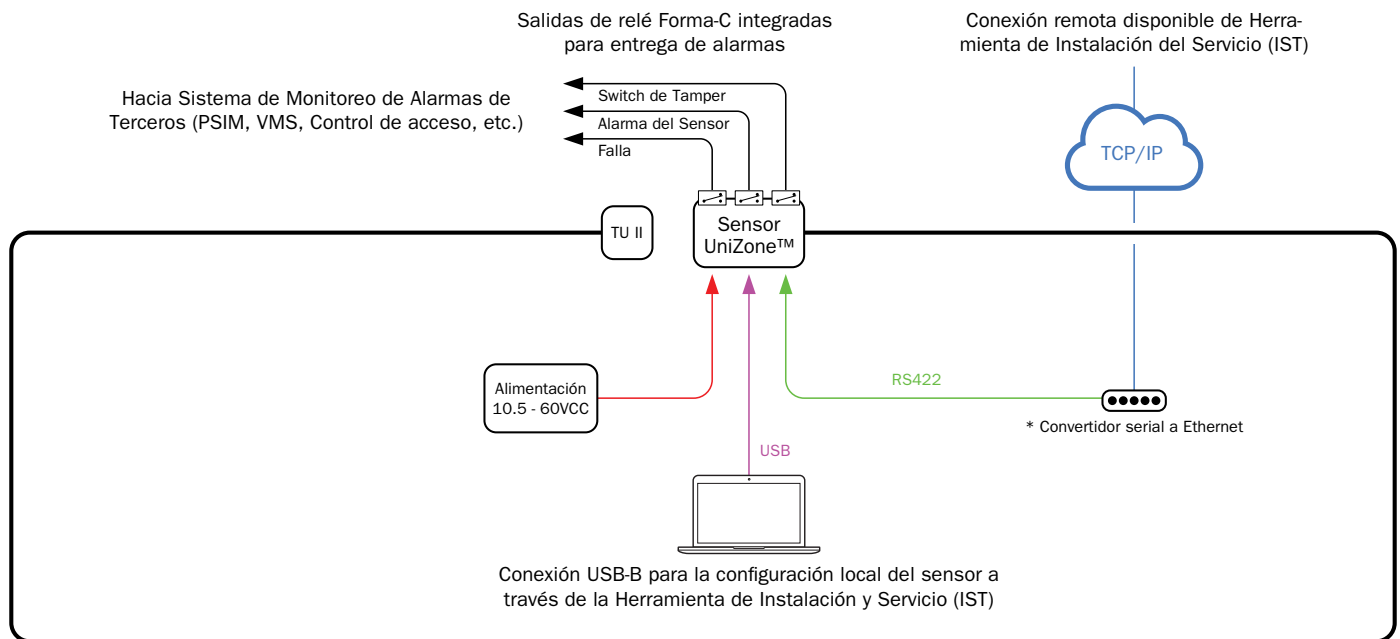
Salidas de relé Forma-C integradas para entrega de alarmas

Conexión remota disponible de Herramienta de Instalación del Servicio (IST)

Hacia Sistema de Monitoreo de Alarmas de Terceros (PSIM, VMS, Control de acceso, etc.)

Switch de Tamper

Alarma del Sensor

Falla

TCP/IP

TU II

Sensor UniZone™

Alimentación 10.5 - 60VCC

RS422

* Convertidor serial a Ethernet

USB

Conexión USB-B para la configuración local del sensor a través de la Herramienta de Instalación y Servicio (IST)